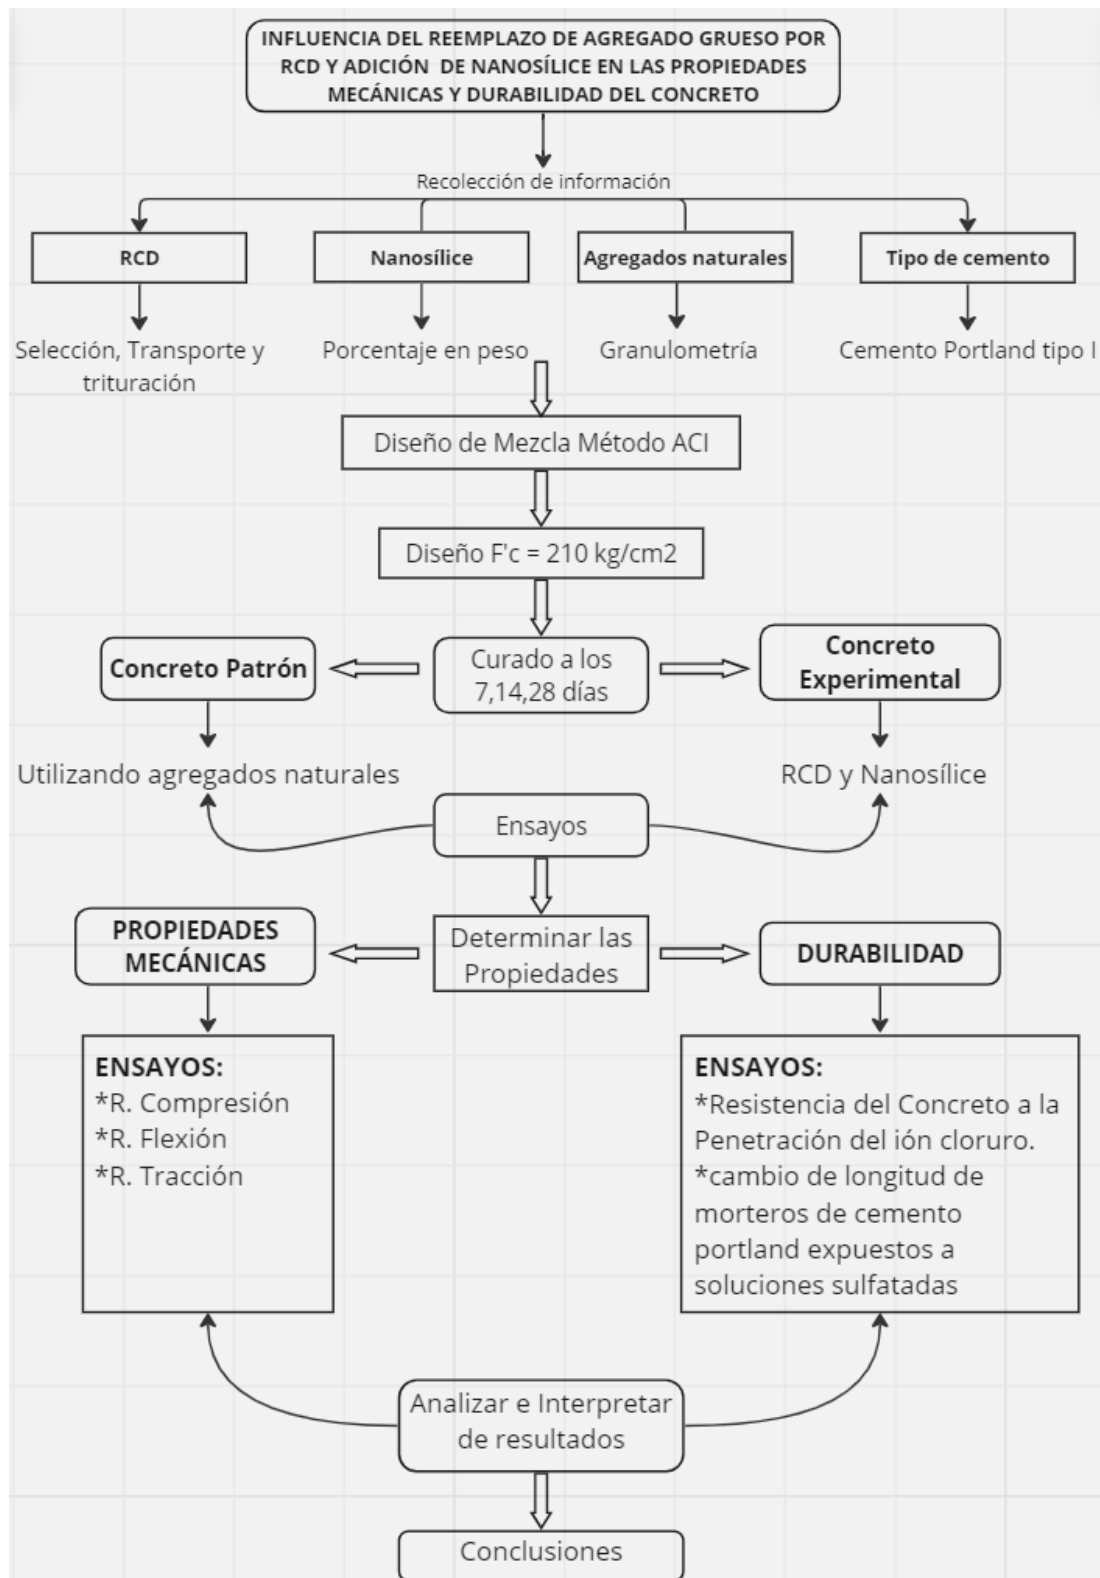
INFLUENCIA DEL REEMPLAZO DE AGREGADO GRUESO POR RCD Y ADICIÓN DE NANOSÍLICE EN LAS PROPIEDADES MECÁNICAS Y DURABILIDAD DEL CONCRETO

Recolección de información

RCD

Selección, Transporte y trituración

Nanosílice

Porcentaje en peso

Agregados naturales

Granulometría

Tipo de cemento

Cemento Portland tipo I

Diseño de Mezcla Método ACI

Diseño F'c = 210 kg/cm2

Concreto Patrón

Curado a los 7,14,28 días

Concreto Experimental

Utilizando agregados naturales

RCD y Nanosílice

Ensayos

PROPIEDADES MECÁNICAS

Determinar las Propiedades

DURABILIDAD

ENSAYOS:
*R. Compresión
*R. Flexión
*R. Tracción

ENSAYOS:
*Resistencia del Concreto a la Penetración del ión cloruro.
*cambio de longitud de morteros de cemento portland expuestos a soluciones sulfatadas

Analizar e Interpretar de resultados

Conclusiones